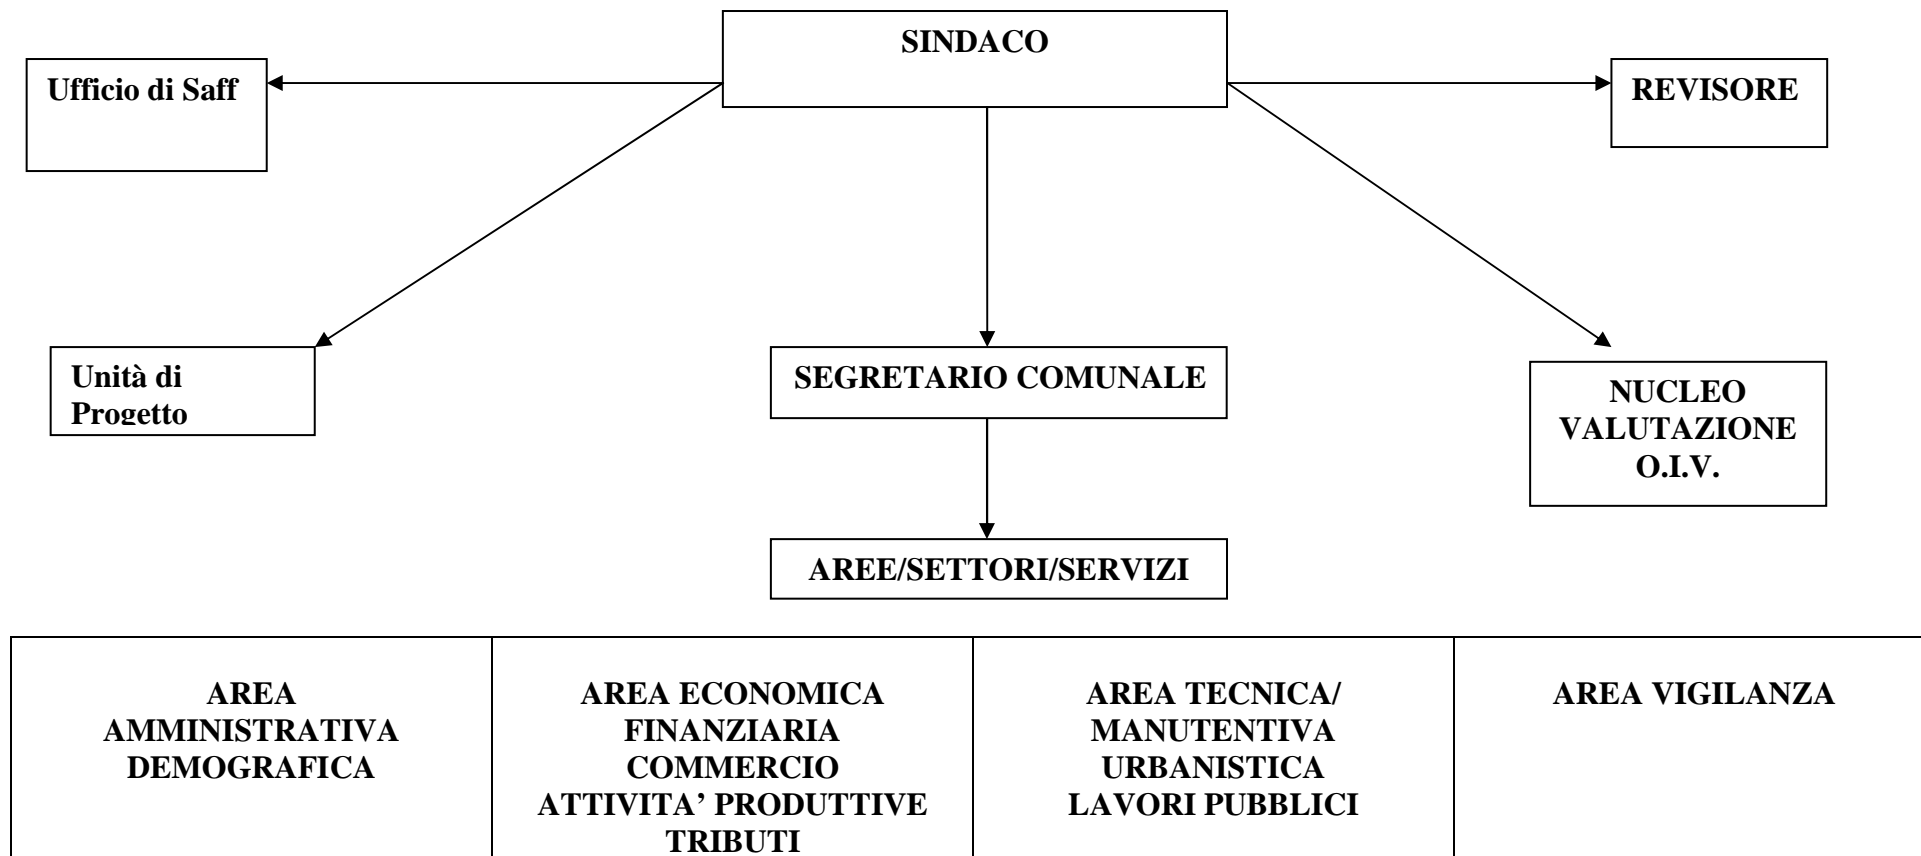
SINDACO

Ufficio di Saff

REVISORE

Unità di Progetto

SEGRETARIO COMUNALE

NUCLEO VALUTAZIONE O.I.V.

AREE/SETTORI/SERVIZI

| AREA AMMINISTRATIVA DEMOGRAFICA | AREA ECONOMICA FINANZIARIA COMMERCIO ATTIVITA' PRODUTTIVE TRIBUTI | AREA TECNICA/ MANUTENTIVA URBANISTICA LAVORI PUBBLICI | AREA VIGILANZA |
|---|---|---|---|